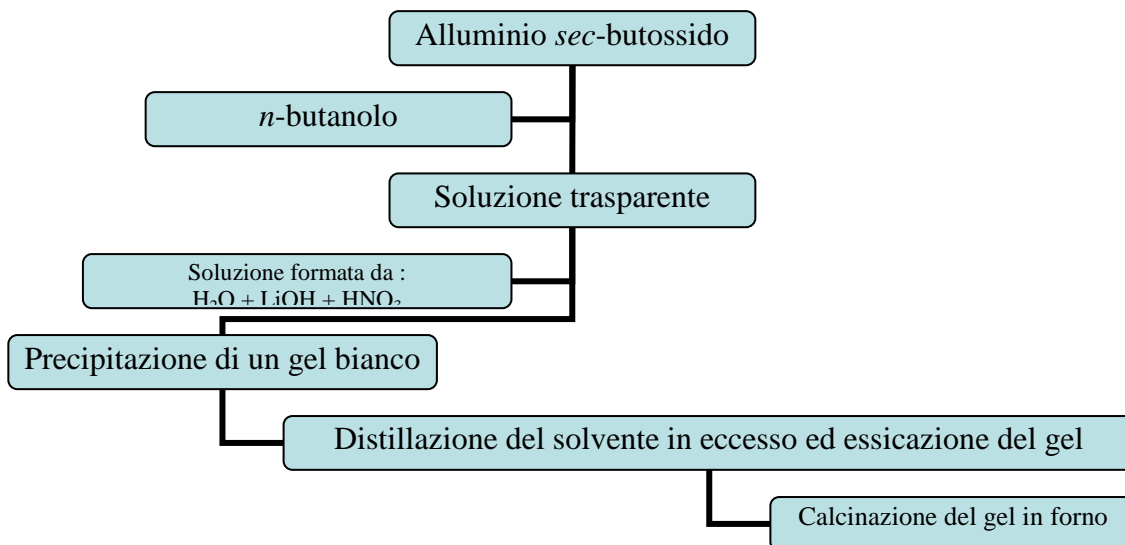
Alluminio *sec*-butossido

*n*-butanolo

Soluzione trasparente

Soluzione formata da :
$H_2O + LiOH + HNO_3$

Precipitazione di un gel bianco

Distillazione del solvente in eccesso ed essicazione del gel

Calcinazione del gel in forno